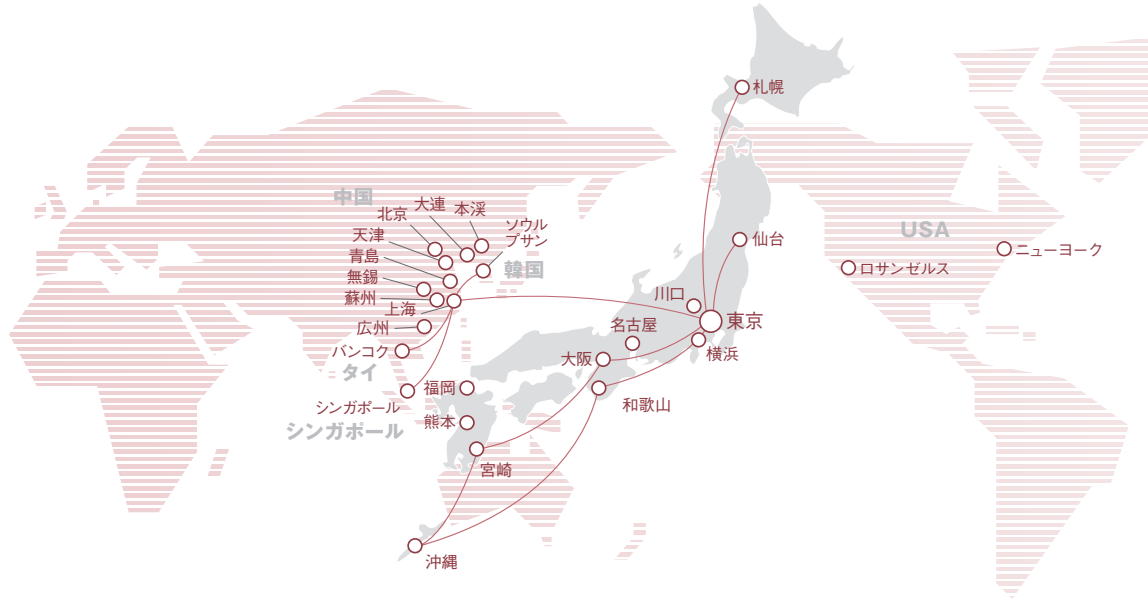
札幌

中国
北京
大連
本渓
ソウル
プサン
天津
青島
韓国
無錫
蘇州
上海
広州
バンコク
タイ
シンガポール
シンガポール

仙台
USA
ロサンゼルス
ニューヨーク
川口
東京
名古屋
横浜
大阪
福岡
和歌山
熊本
宮崎
沖縄